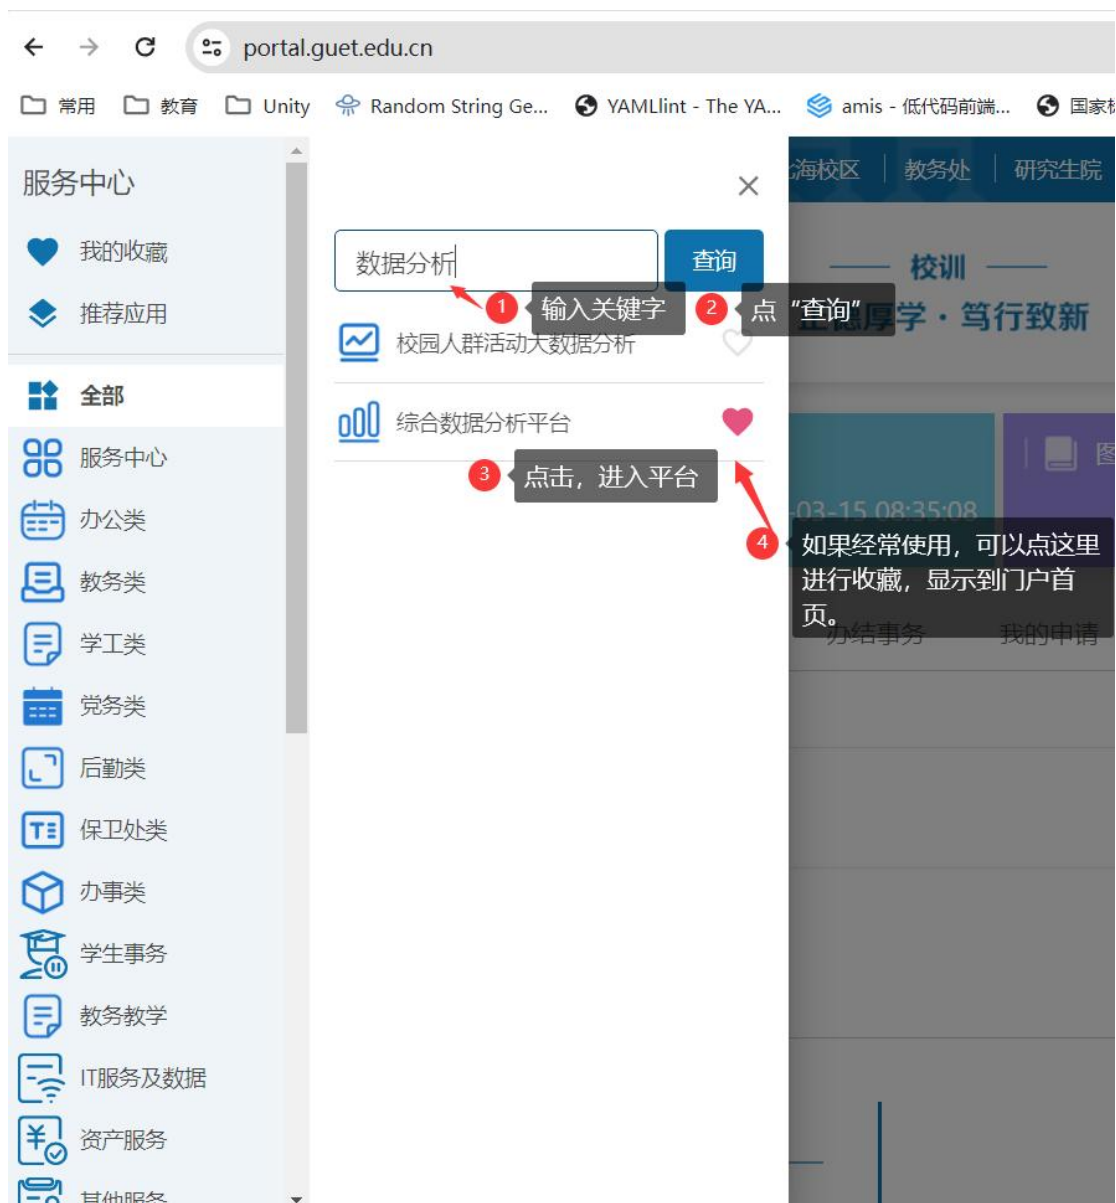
portal.guet.edu.cn

常用 教育 Unity Random String Ge... YAMLlint - The YA... amis - 低代码前端... 国家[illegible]

服务中心

我的收藏

推荐应用

全部

服务中心

办公类

教务类

学工类

党务类

后勤类

保卫处类

办事类

学生事务

教务教学

IT服务及数据

资产服务

其他服务

数据分析

查询

1 输入关键字

2 点“查询”

校园人群活动大数据分析

综合数据分析平台

3 点击，进入平台

4 如果经常使用，可以点这里进行收藏，显示到门户首页。

海校区 教务处 研究生院

校训

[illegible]德厚学 · 笃行致新

-03-15 08:35:08

办结事务 我的申请